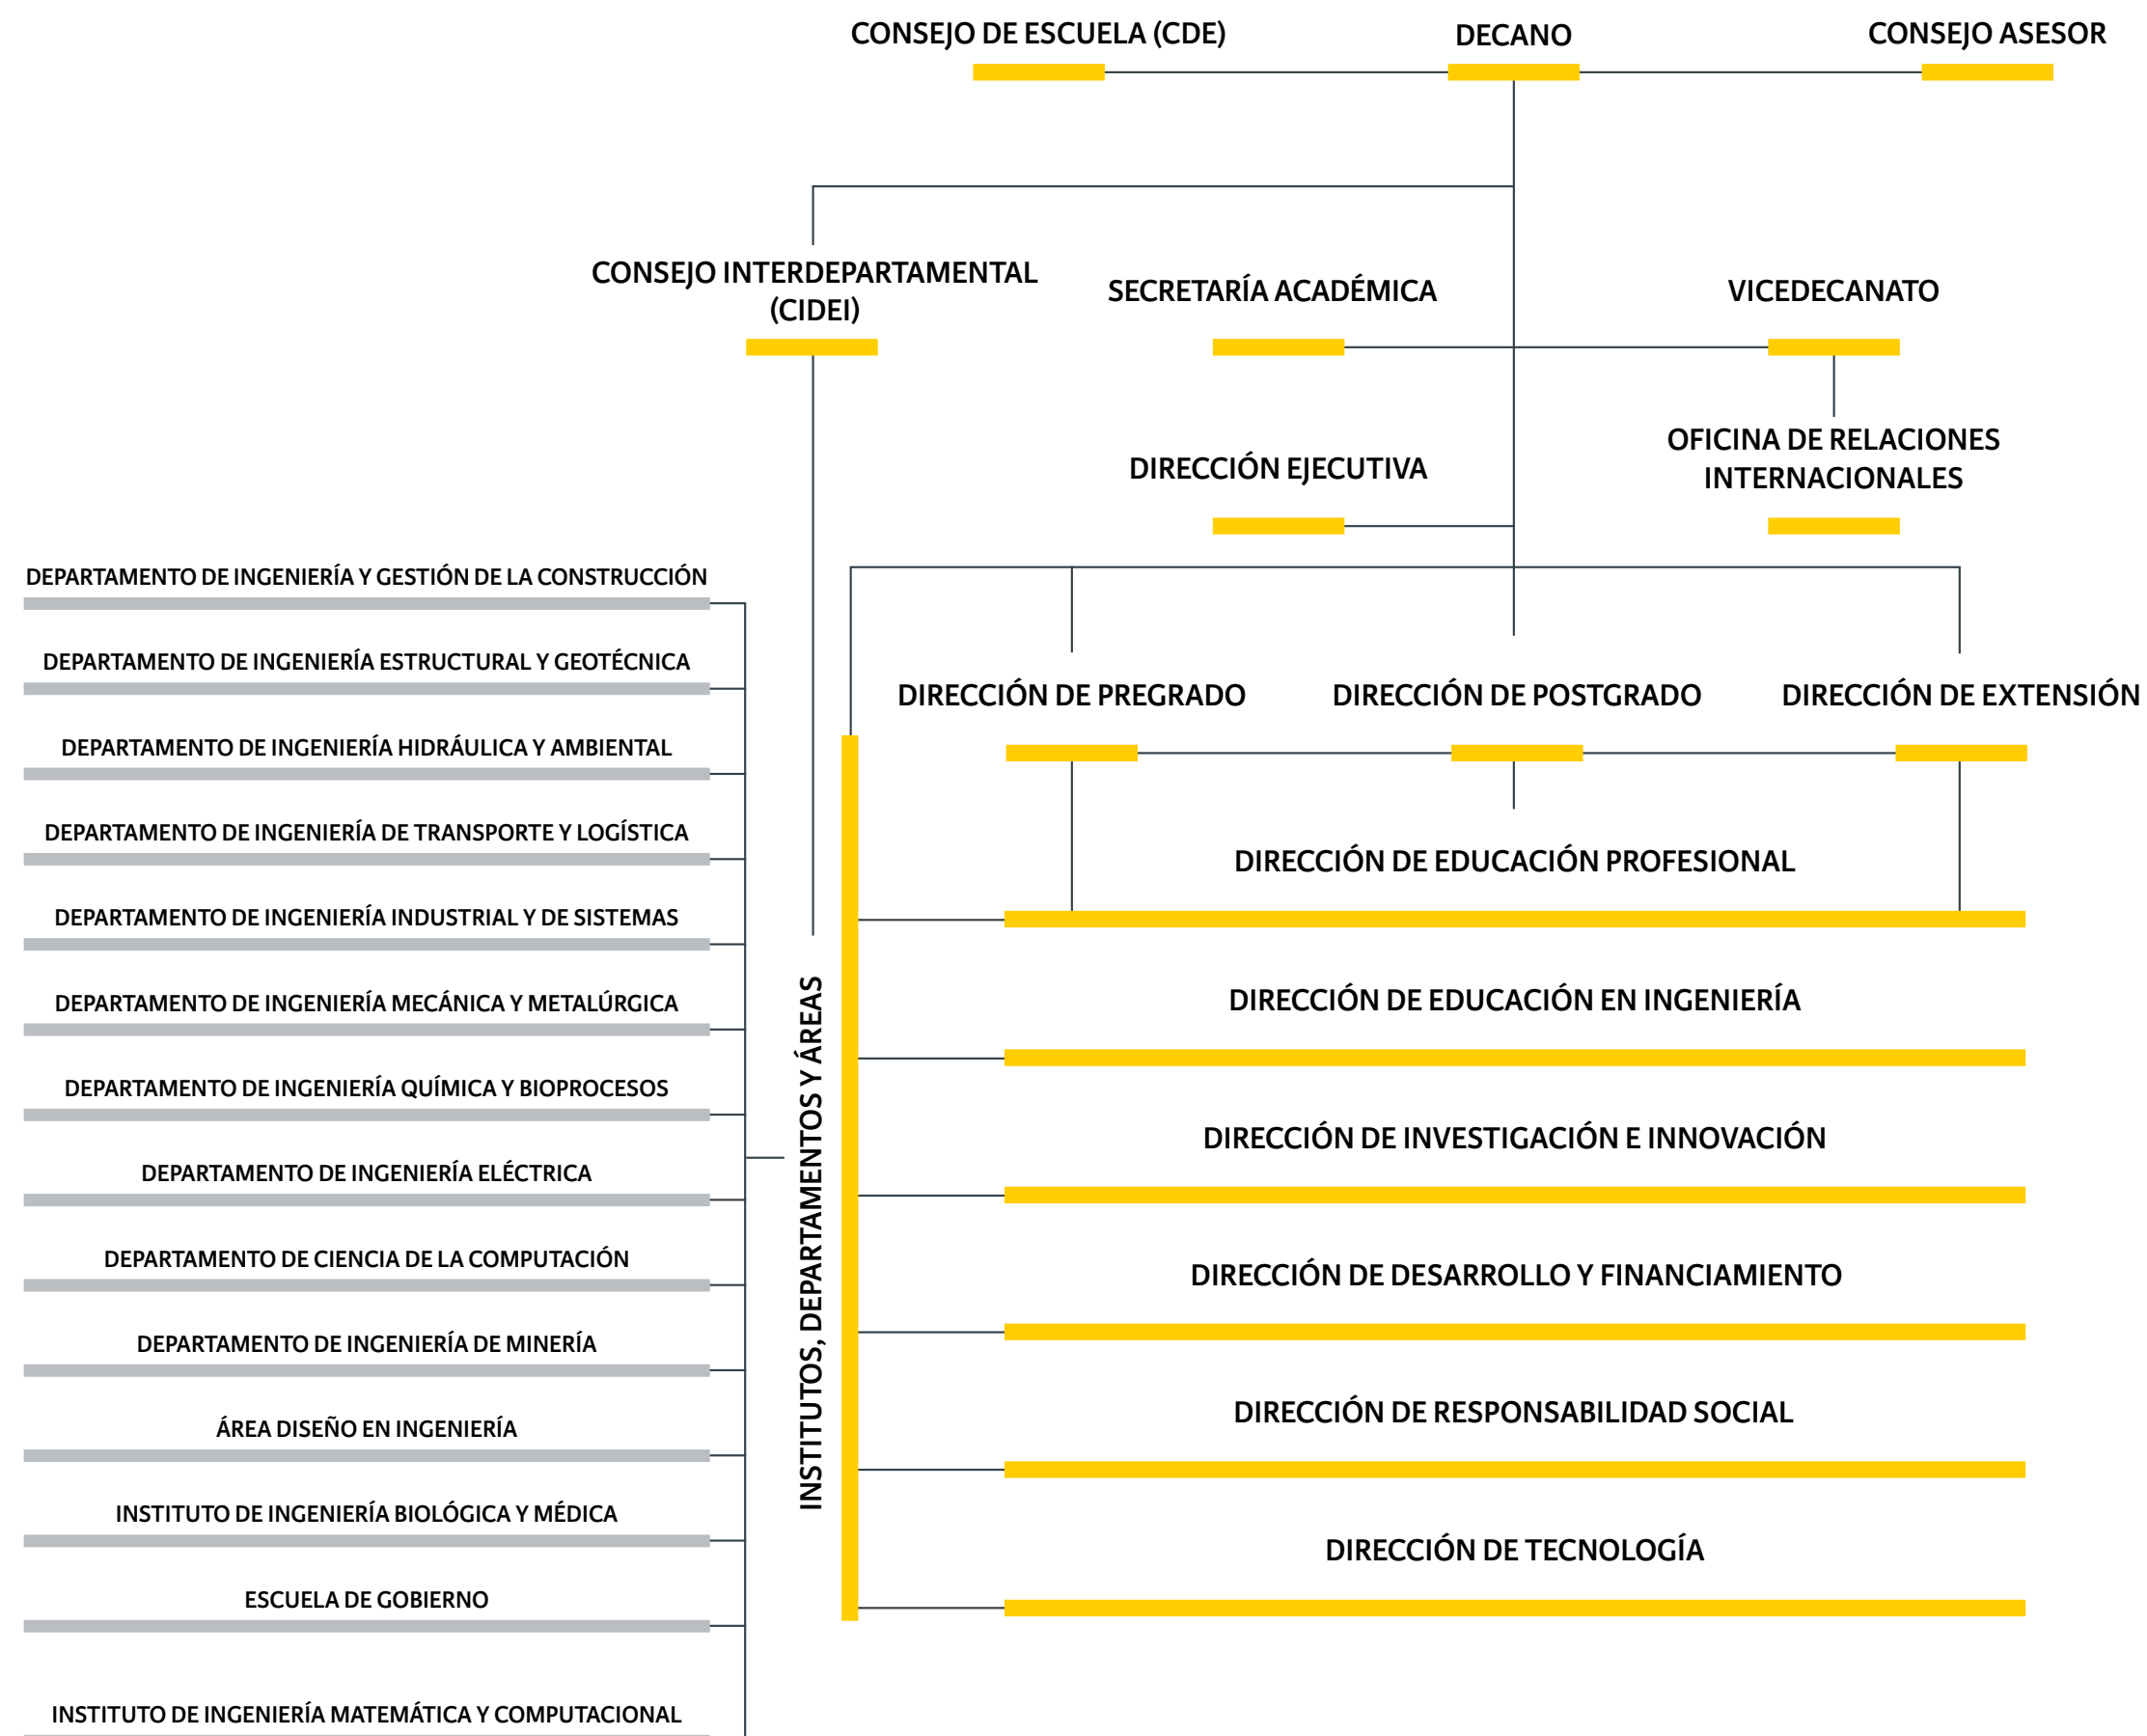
CONSEJO DE ESCUELA (CDE)

DECANO

CONSEJO ASESOR

CONSEJO INTERDEPARTAMENTAL (CIDEI)

SECRETARÍA ACADÉMICA

VICEDECANATO

OFICINA DE RELACIONES INTERNACIONALES

DIRECCIÓN EJECUTIVA

DEPARTAMENTO DE INGENIERÍA Y GESTIÓN DE LA CONSTRUCCIÓN

DEPARTAMENTO DE INGENIERÍA ESTRUCTURAL Y GEOTÉCNICA

DEPARTAMENTO DE INGENIERÍA HIDRÁULICA Y AMBIENTAL

DEPARTAMENTO DE INGENIERÍA DE TRANSPORTE Y LOGÍSTICA

DEPARTAMENTO DE INGENIERÍA INDUSTRIAL Y DE SISTEMAS

DEPARTAMENTO DE INGENIERÍA MECÁNICA Y METALÚRGICA

DEPARTAMENTO DE INGENIERÍA QUÍMICA Y BIOPROCESOS

DEPARTAMENTO DE INGENIERÍA ELÉCTRICA

DEPARTAMENTO DE CIENCIA DE LA COMPUTACIÓN

DEPARTAMENTO DE INGENIERÍA DE MINERÍA

ÁREA DISEÑO EN INGENIERÍA

INSTITUTO DE INGENIERÍA BIOLÓGICA Y MÉDICA

ESCUELA DE GOBIERNO

INSTITUTO DE INGENIERÍA MATEMÁTICA Y COMPUTACIONAL

INSTITUTOS, DEPARTAMENTOS Y ÁREAS

DIRECCIÓN DE PREGRADO

DIRECCIÓN DE POSTGRADO

DIRECCIÓN DE EXTENSIÓN

DIRECCIÓN DE EDUCACIÓN PROFESIONAL

DIRECCIÓN DE EDUCACIÓN EN INGENIERÍA

DIRECCIÓN DE INVESTIGACIÓN E INNOVACIÓN

DIRECCIÓN DE DESARROLLO Y FINANCIAMIENTO

DIRECCIÓN DE RESPONSABILIDAD SOCIAL

DIRECCIÓN DE TECNOLOGÍA